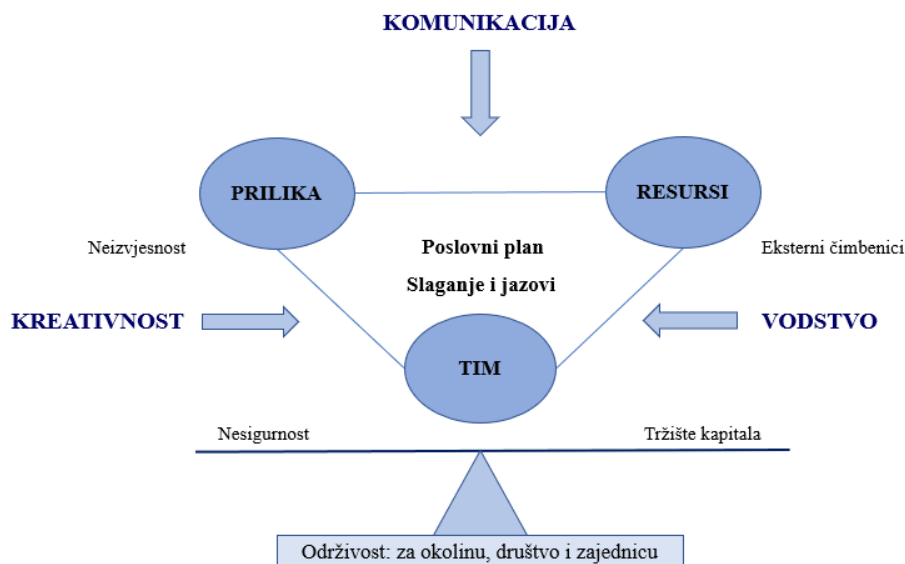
KOMUNIKACIJA

PRILIKA

RESURSI

Neizvjesnost

Poslovni plan

Eksterni čimbenici

Slaganje i jazovi

KREATIVNOST

VODSTVO

TIM

Nesigurnost

Tržište kapitala

Održivost: za okolinu, društvo i zajednicu